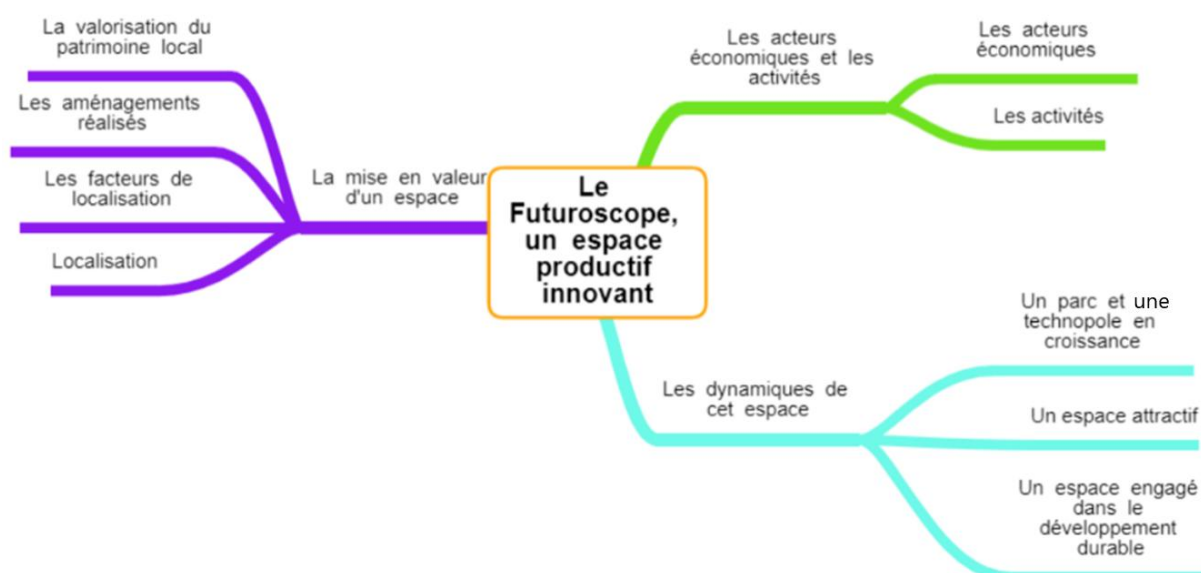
Le Futuroscope, un espace productif innovant

La mise en valeur d'un espace

La valorisation du patrimoine local

Les aménagements réalisés

Les facteurs de localisation

Localisation

Les acteurs économiques et les activités

Les acteurs économiques

Les activités

Les dynamiques de cet espace

Un parc et une technopole en croissance

Un espace attractif

Un espace engagé dans le développement durable